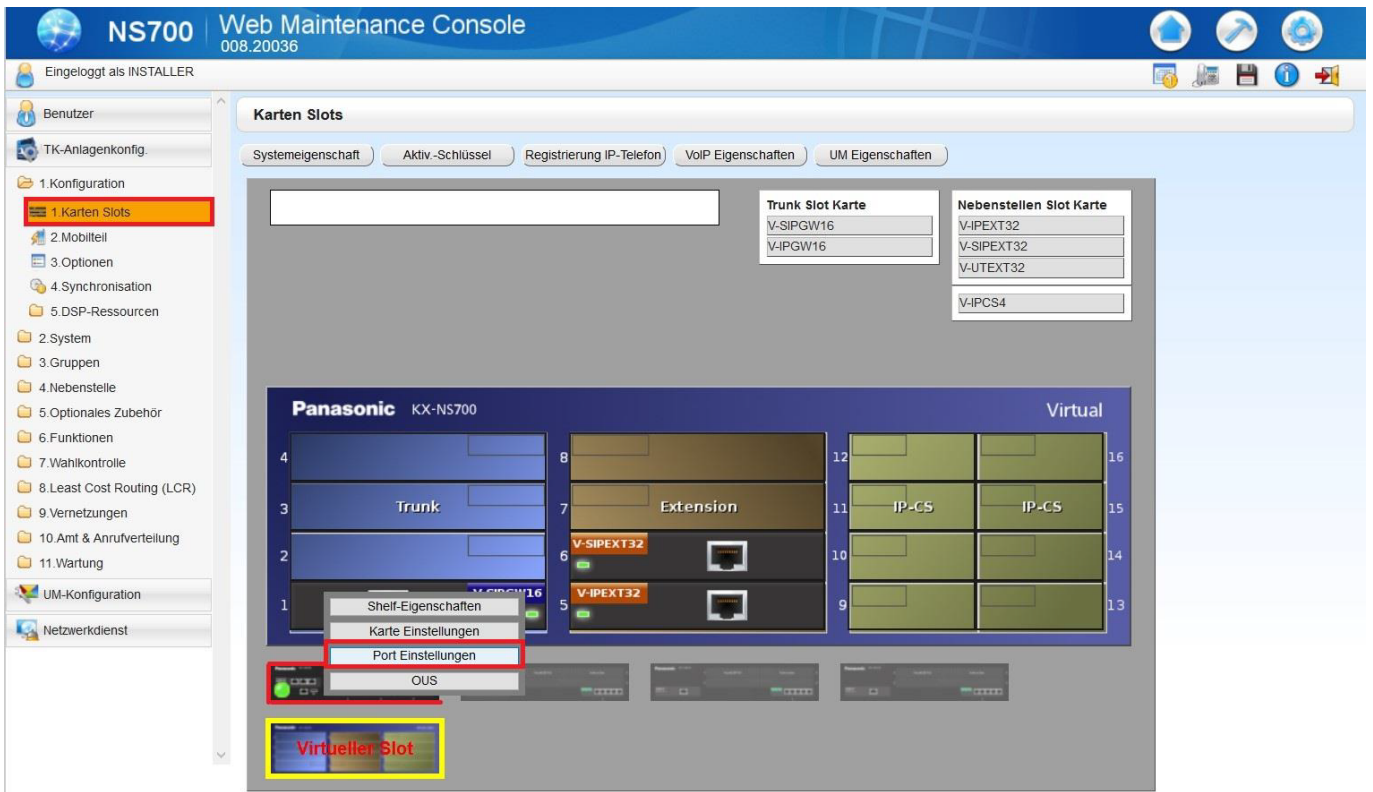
NS700 | Web Maintenance Console
008.20036

Eingeloggt als INSTALLER

Benutzer
TK-Anlagenkonfig.
1.Konfiguration
1.Karten Slots
2.Mobilteil
3.Optionen
4.Synchronisation
5.DSP-Ressourcen
2.System
3.Gruppen
4.Nebenstelle
5.Optionales Zubehör
6.Funktionen
7.Wahlkontrolle
8.Least Cost Routing (LCR)
9.Vernetzungen
10.Amt & Anrufverteilung
11.Wartung
UM-Konfiguration
Netzwerkdienst

Karten Slots

Systemeigenschaft
Aktiv.-Schlüssel
Registrierung IP-Telefon
VoIP Eigenschaften
UM Eigenschaften

| Trunk Slot Karte |
|---|
| V-SIPGW16 |
| V-IPGW16 |

| Nebenstellen Slot Karte |
|---|
| V-IPEXT32 |
| V-SIPEXT32 |
| V-UTEXT32 |
| V-IPCS4 |

Panasonic KX-NS700
Virtual

4
3 Trunk
2
1 V-SIPGW16
8
7 Extension
6 V-SIPEXT32
5 V-IPEXT32
12
11 IP-CS
10
9
16
15 IP-CS
14
13

Shelf-Eigenschaften
Karte Einstellungen
Port Einstellungen
OUS

Virtueller Slot